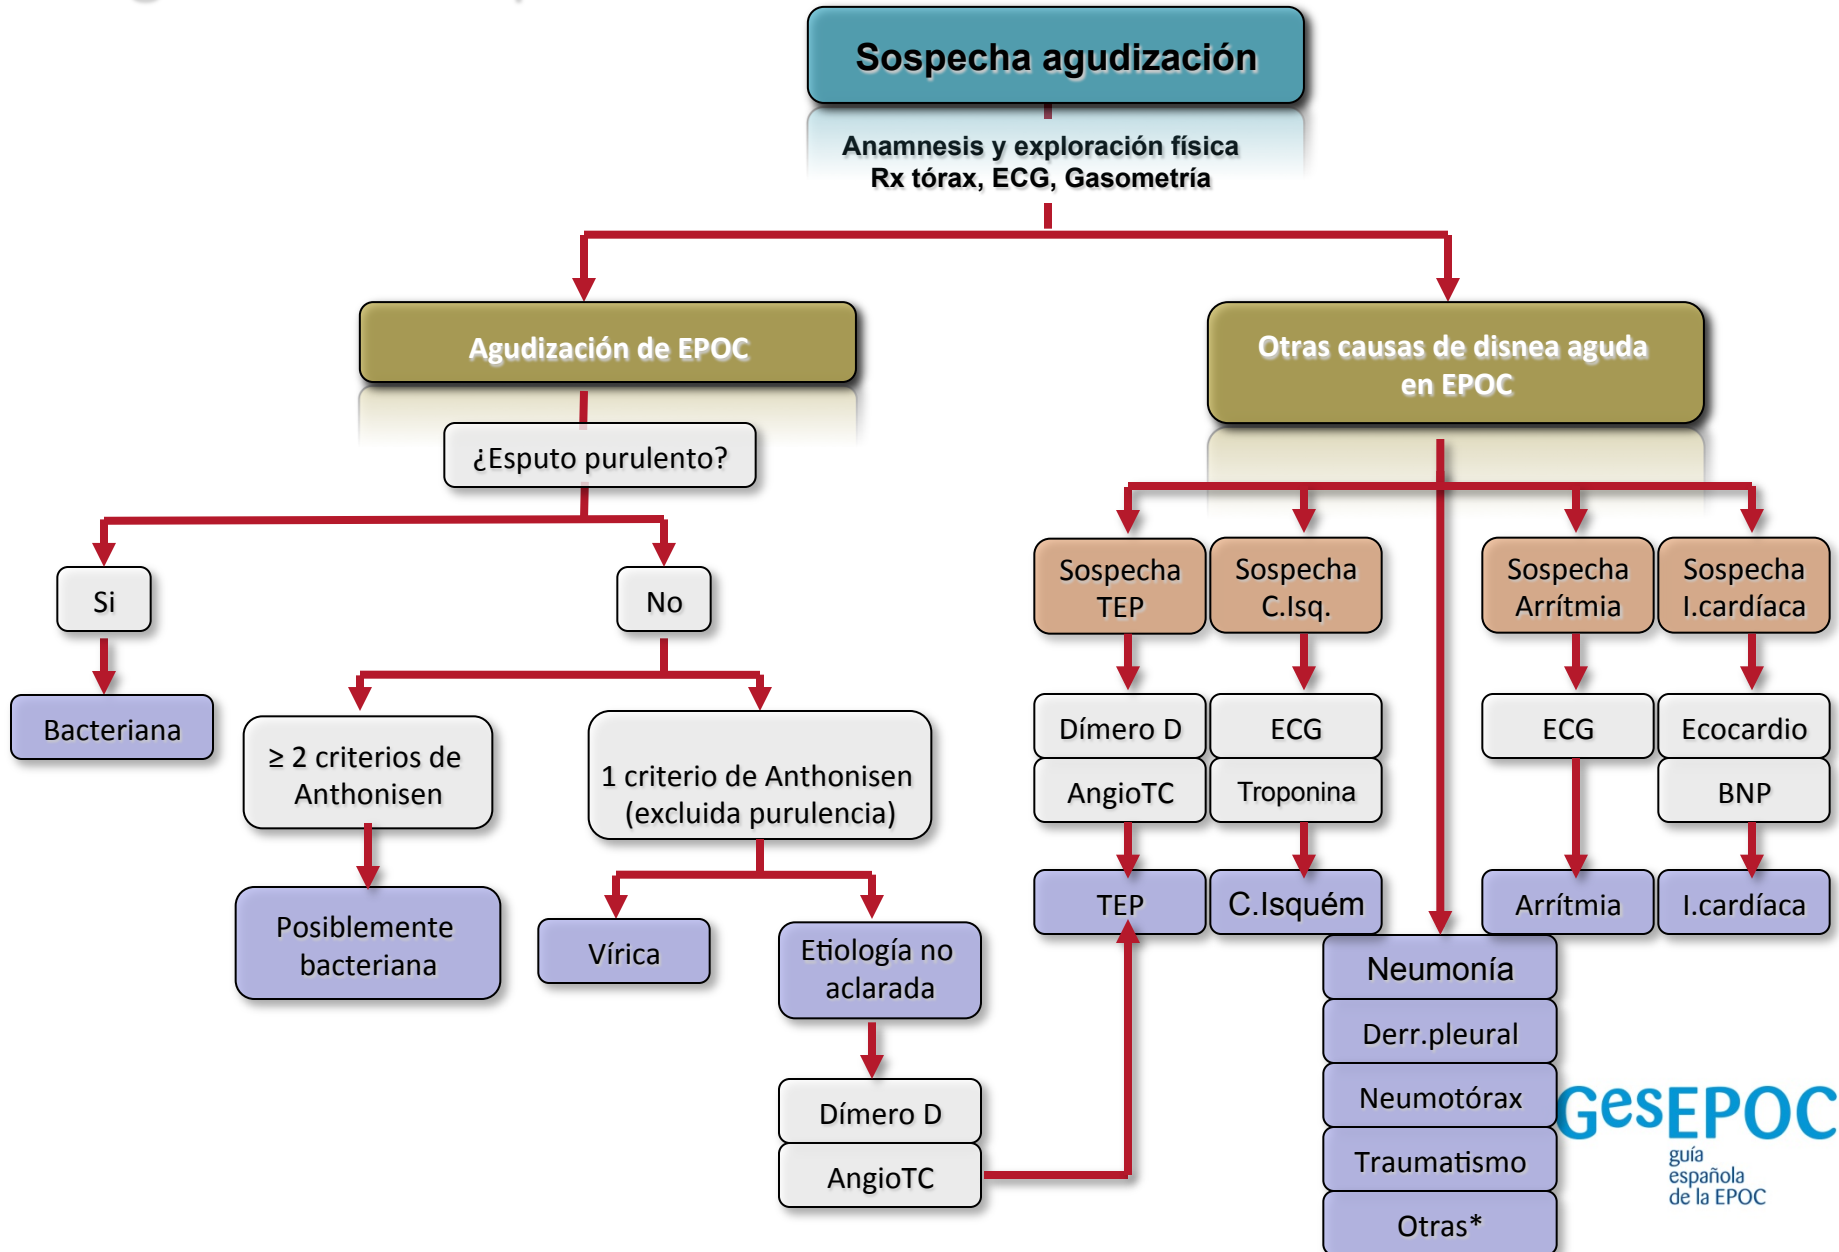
Sospecha agudización

Anamnesis y exploración física
Rx tórax, ECG, Gasometría

Agudización de EPOC

¿Esputo purulento?

Si

No

Bacteriana

≥ 2 criterios de Anthonisen

1 criterio de Anthonisen (excluida purulencia)

Posiblemente bacteriana

Vírica

Etiología no aclarada

Dímero D

AngioTC

Otras causas de disnea aguda en EPOC

Sospecha TEP

Sospecha C.Isq.

Sospecha Arrítmia

Sospecha I.cardíaca

Dímero D

AngioTC

ECG

Troponina

ECG

Ecocardio

BNP

TEP

C.Isquém

Arrítmia

I.cardíaca

Neumonía

Derr.pleural

Neumotórax

Traumatismo

Otras*

GesEPOC
guía
española
de la EPOC